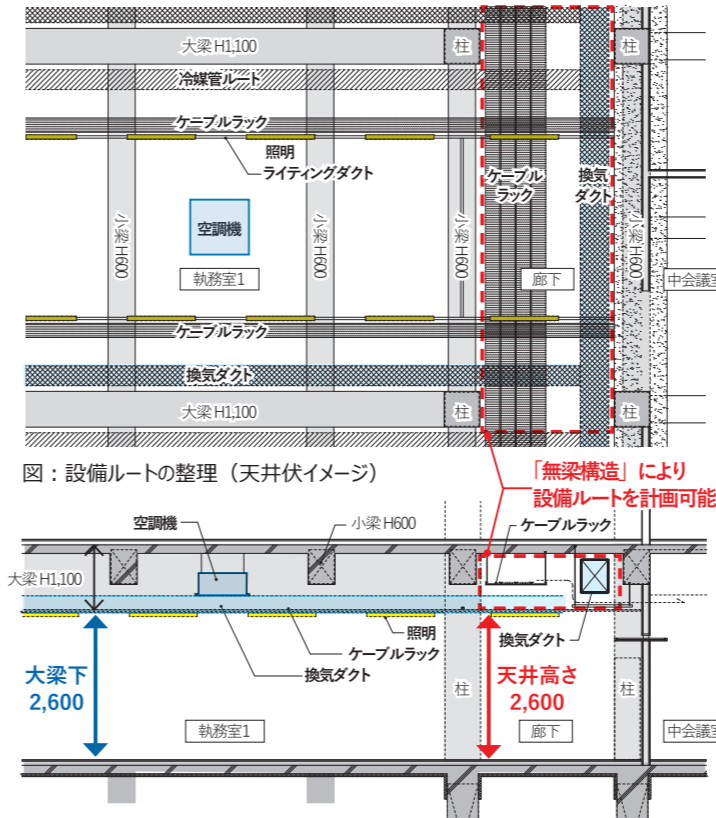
大梁 H1,100
柱
柱
冷媒管ルート
ケーブルラック
照明
ライティングダクト
ケーブルラック
換気ダクト
空調機
小梁 H600
小梁 H600
小梁 H600
小梁 H600
執務室1
廊下
中会議室
ケーブルラック
換気ダクト
大梁 H1,100
柱
柱

図：設備ルートの整理（天井伏イメージ）

「無梁構造」により
設備ルートを計画可能

空調機
小梁 H600
ケーブルラック
大梁 H1,100
照明
ケーブルラック
換気ダクト
換気ダクト
大梁下
2,600
柱
天井高さ
2,600
柱
執務室1
廊下
中会議室